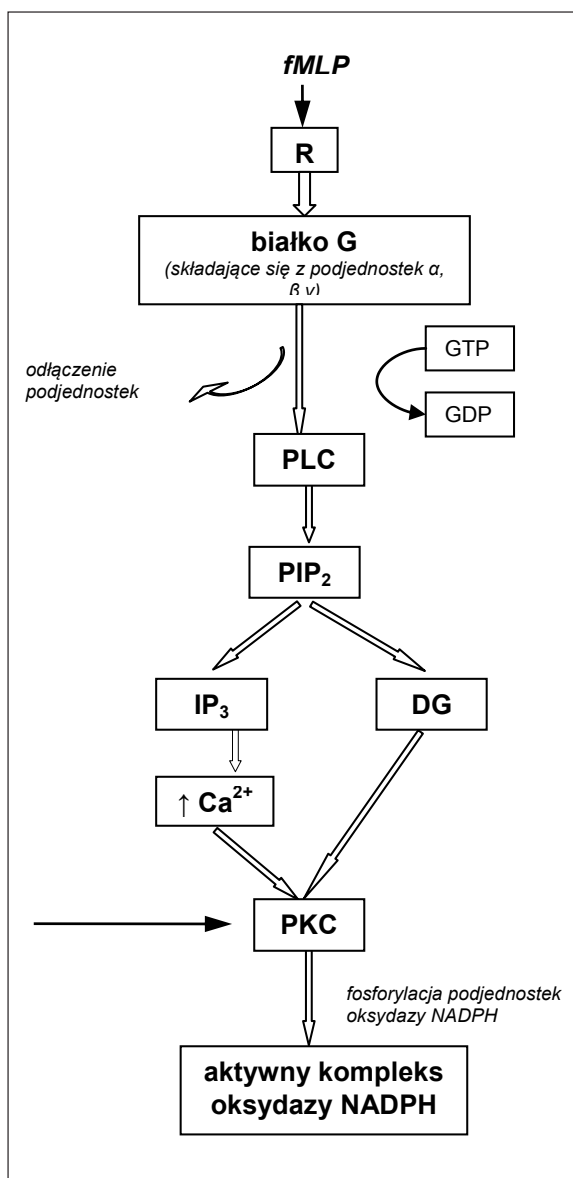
fMLP

R

białko G
(składające się z podjednostek α, β γ)

odłączenie podjednostek

GTP

GDP

PLC

$PIP_2$

$IP_3$

DG

↑ $Ca^{2+}$

PKC

fosforylacja podjednostek oksydazy NADPH

aktywny kompleks oksydazy NADPH